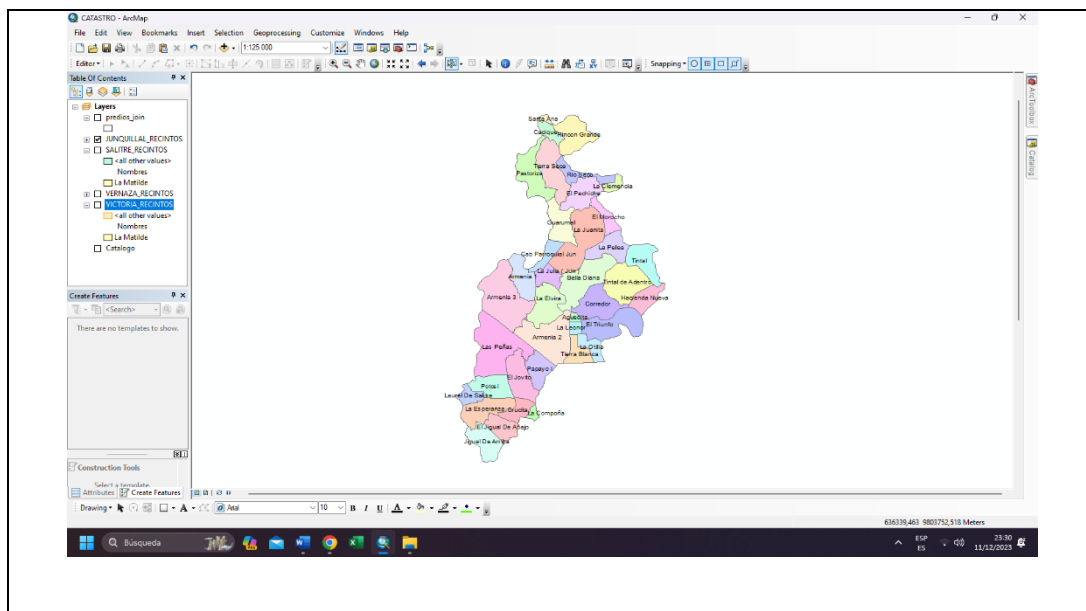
CATASTRO - ArcMap

File Edit View Bookmarks Insert Selection Geoprocessing Customize Windows Help

1:125.000

Editor▾

Snapping▾

Table Of Contents

Layers
predios_join
JUNQUILLAL_RECINTOS
SALITRE_RECINTOS
<all other values>
Nombres
La Matilde
VERNAZA_RECINTOS
VICTORIA_RECINTOS
<all other values>
Nombres
La Matilde
Catalogo

Create Features

<Search>

There are no templates to show.

Construction Tools

Select a template.

Attributes Create Features

Santa Ana
Cadiqui
Rincon Grande
Tierra Seca
Pastoriza
Rio Seco
El Pechiche
La Clemencia
El Morocho
Guarumal
La Juanita
La Polea
Cab Parroquial Jun
Tintal
Armenia 1
La Julia
Joy
Bella Diana
Tintal de Adentro
Armenia 3
La Elvira
Corredor
Hacienda Nueva
Agudita
La Loma
El Triunfo
Armenia 2
La Olla
Tierra Blanca
Las Peñas
Payayo I
El Joyito
Potosi
Laurel De Salitre
La Esperanza
Grucita
La Compoña
El Jigual De Abajo
Jigual De Arriba

ArcToolbox
Catalog

Drawing▾ Arial 10 B I U

636339,463 9803752,518 Meters

Búsqueda

ESP ES 23:30 11/12/2023